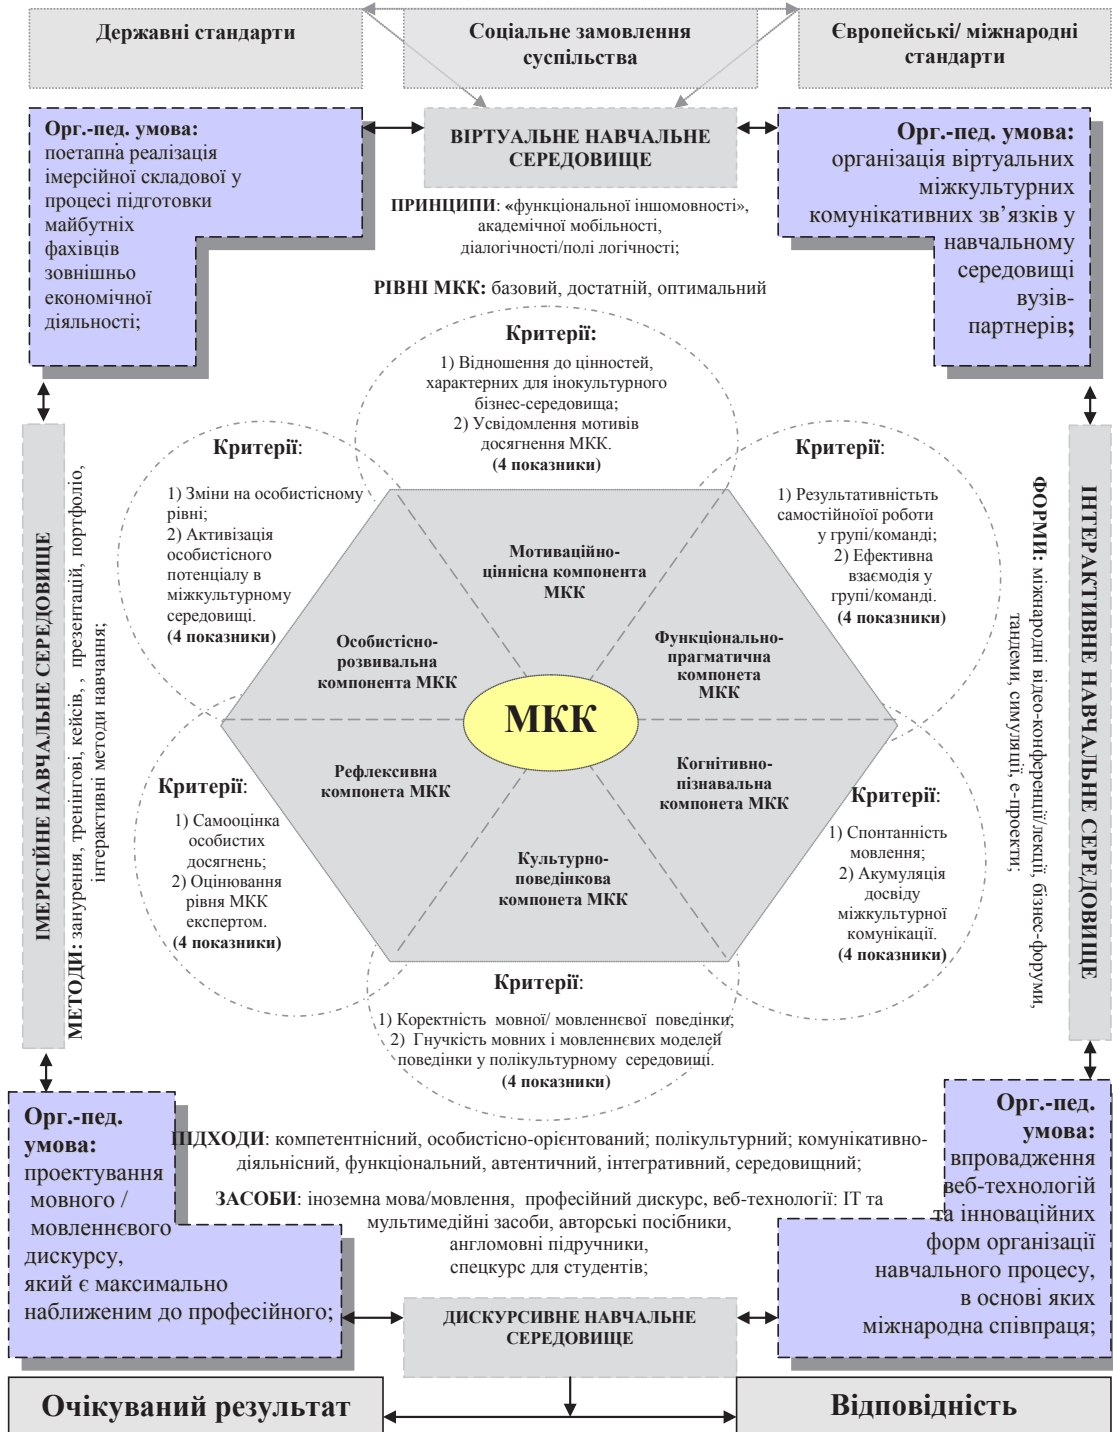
Державні стандарти

Соціальне замовлення суспільства

Європейські/ міжнародні стандарти

Орг.-пед. умова: поетапна реалізація імерсійної складової у процесі підготовки майбутніх фахівців зовнішньо економічної діяльності;

ВІРТУАЛЬНЕ НАВЧАЛЬНЕ СЕРЕДОВИЩЕ

Орг.-пед. умова: організація віртуальних міжкультурних комунікативних зв'язків у навчальному середовищі вузів-партнерів;

ПРИНЦИПИ: «функціональної іншомовності», академічної мобільності, діалогічності/полі логічності;

РІВНІ МКК: базовий, достатній, оптимальний

Критерії:
1) Відношення до цінностей, характерних для інокультурного бізнес-середовища;
2) Усвідомлення мотивів досягнення МКК.
(4 показники)

Критерії:
1) Зміни на особистісному рівні;
2) Активізація особистісного потенціалу в міжкультурному середовищі.
(4 показники)

Критерії:
1) Результативністьть самостійноїої роботи у групі/команді;
2) Ефективна взаємодія у групі/команді.
(4 показники)

Мотиваційно-ціннісна компонента МКК

Особистісно-розвивальна компонента МКК

Функціонально-прагматична компонета МКК

МКК

Рефлексивна компонета МКК

Когнітивно-пізнавальна компонета МКК

Культурно-поведінкова компонета МКК

Критерії:
1) Самооцінка особистих досягнень;
2) Оцінювання рівня МКК експертом.
(4 показники)

Критерії:
1) Спонтанність мовлення;
2) Акумуляція досвіду міжкультурної комунікації.
(4 показники)

Критерії:
1) Коректність мовної/ мовленнєвої поведінки;
2) Гнучкість мовних і мовленнєвих моделей поведінки у полікультурному середовищі.
(4 показники)

ІМЕРСІЙНЕ НАВЧАЛЬНЕ СЕРЕДОВИЩЕ

МЕТОДИ: занурення, тренінгові, кейсів, , презентацій, портфоліо, інтерактивні методи навчання;

ІНТЕРАКТИВНЕ НАВЧАЛЬНЕ СЕРЕДОВИЩЕ

ФОРМИ: міжнародні відео-конференції/лекції, бізнес-форуми, тандеми, симуляції, е-проекти;

Орг.-пед. умова: проектування мовного / мовленнєвого дискурсу, який є максимально наближеним до професійного;

ПІДХОДИ: компетентнісний, особистісно-орієнтований; полікультурний; комунікативно-діяльнісний, функціональний, автентичний, інтегративний, середовищний;

ЗАСОБИ: іноземна мова/мовлення, професійний дискурс, веб-технології: ІТ та мультимедійні засоби, авторські посібники, англомовні підручники, спецкурс для студентів;

Орг.-пед. умова: впровадження веб-технологій та інноваційних форм організації навчального процесу, в основі яких міжнародна співпраця;

ДИСКУРСИВНЕ НАВЧАЛЬНЕ СЕРЕДОВИЩЕ

Очікуваний результат

Відповідність